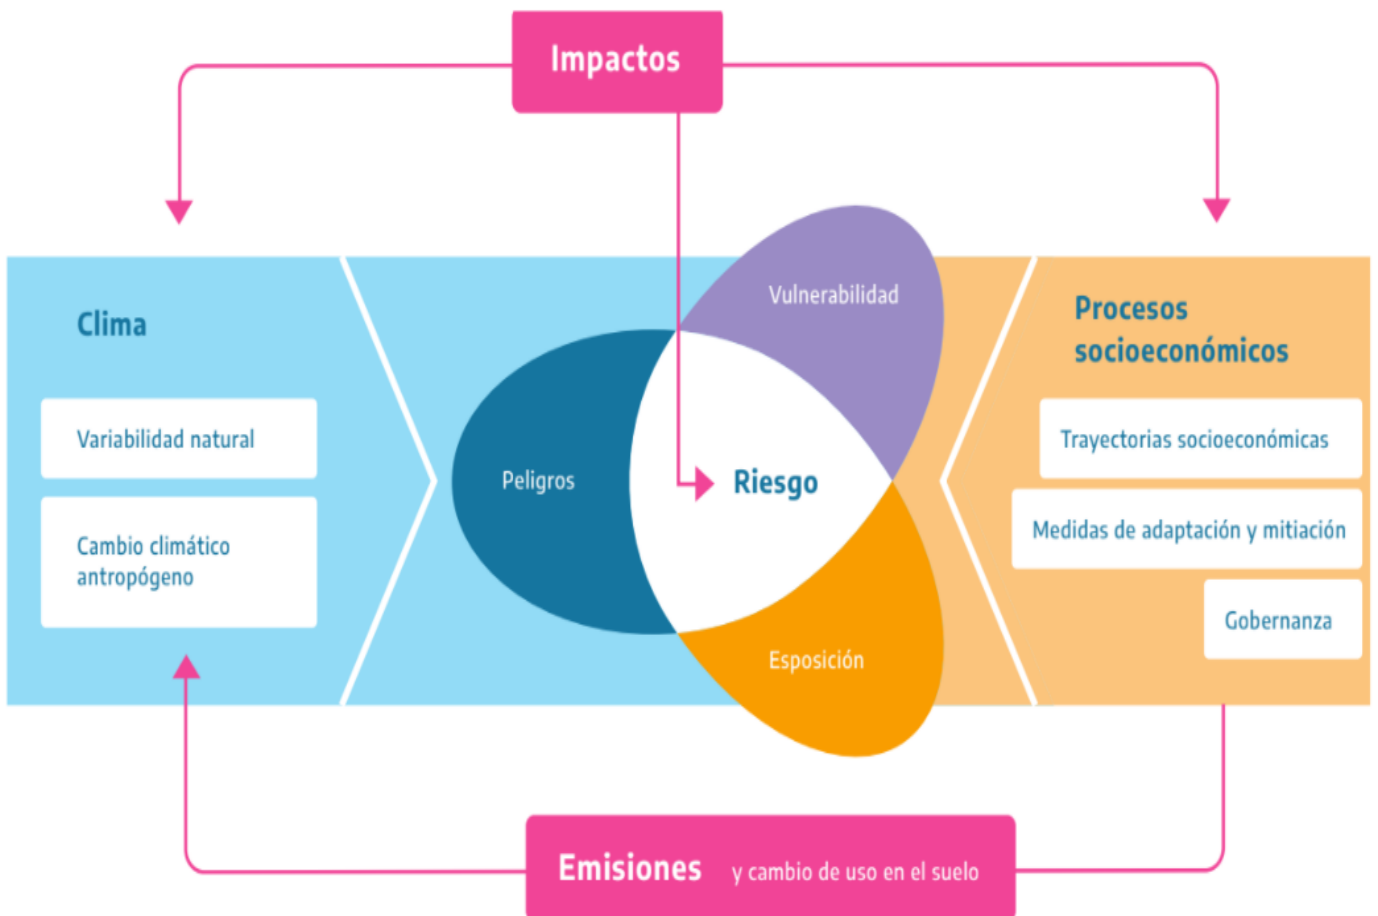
Impactos

Clima

Variabilidad natural

Cambio climático antropógeno

Vulnerabilidad

Peligros

Riesgo

Esposición

Procesos socioeconómicos

Trayectorias socioeconómicas

Medidas de adaptación y mitiación

Gobernanza

Emisiones y cambio de uso en el suelo